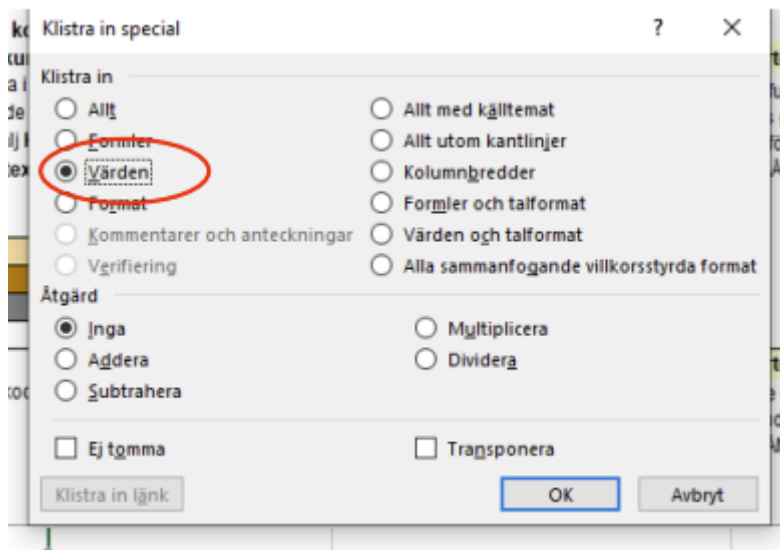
Klistra in special

?

Klistra in

Allt

Formler

Värden

Format

Kommentarer och anteckningar

Verifiering

Allt med källtemat

Allt utom kantlinjer

Kolumnbredder

Formler och talformat

Värden och talformat

Alla sammanfogande villkorsstyrda format

Åtgärd

Inga

Addera

Subtrahera

Multiplicera

Dividera

Ej tomma

Transponera

Klistra in länk

OK

Avbryt